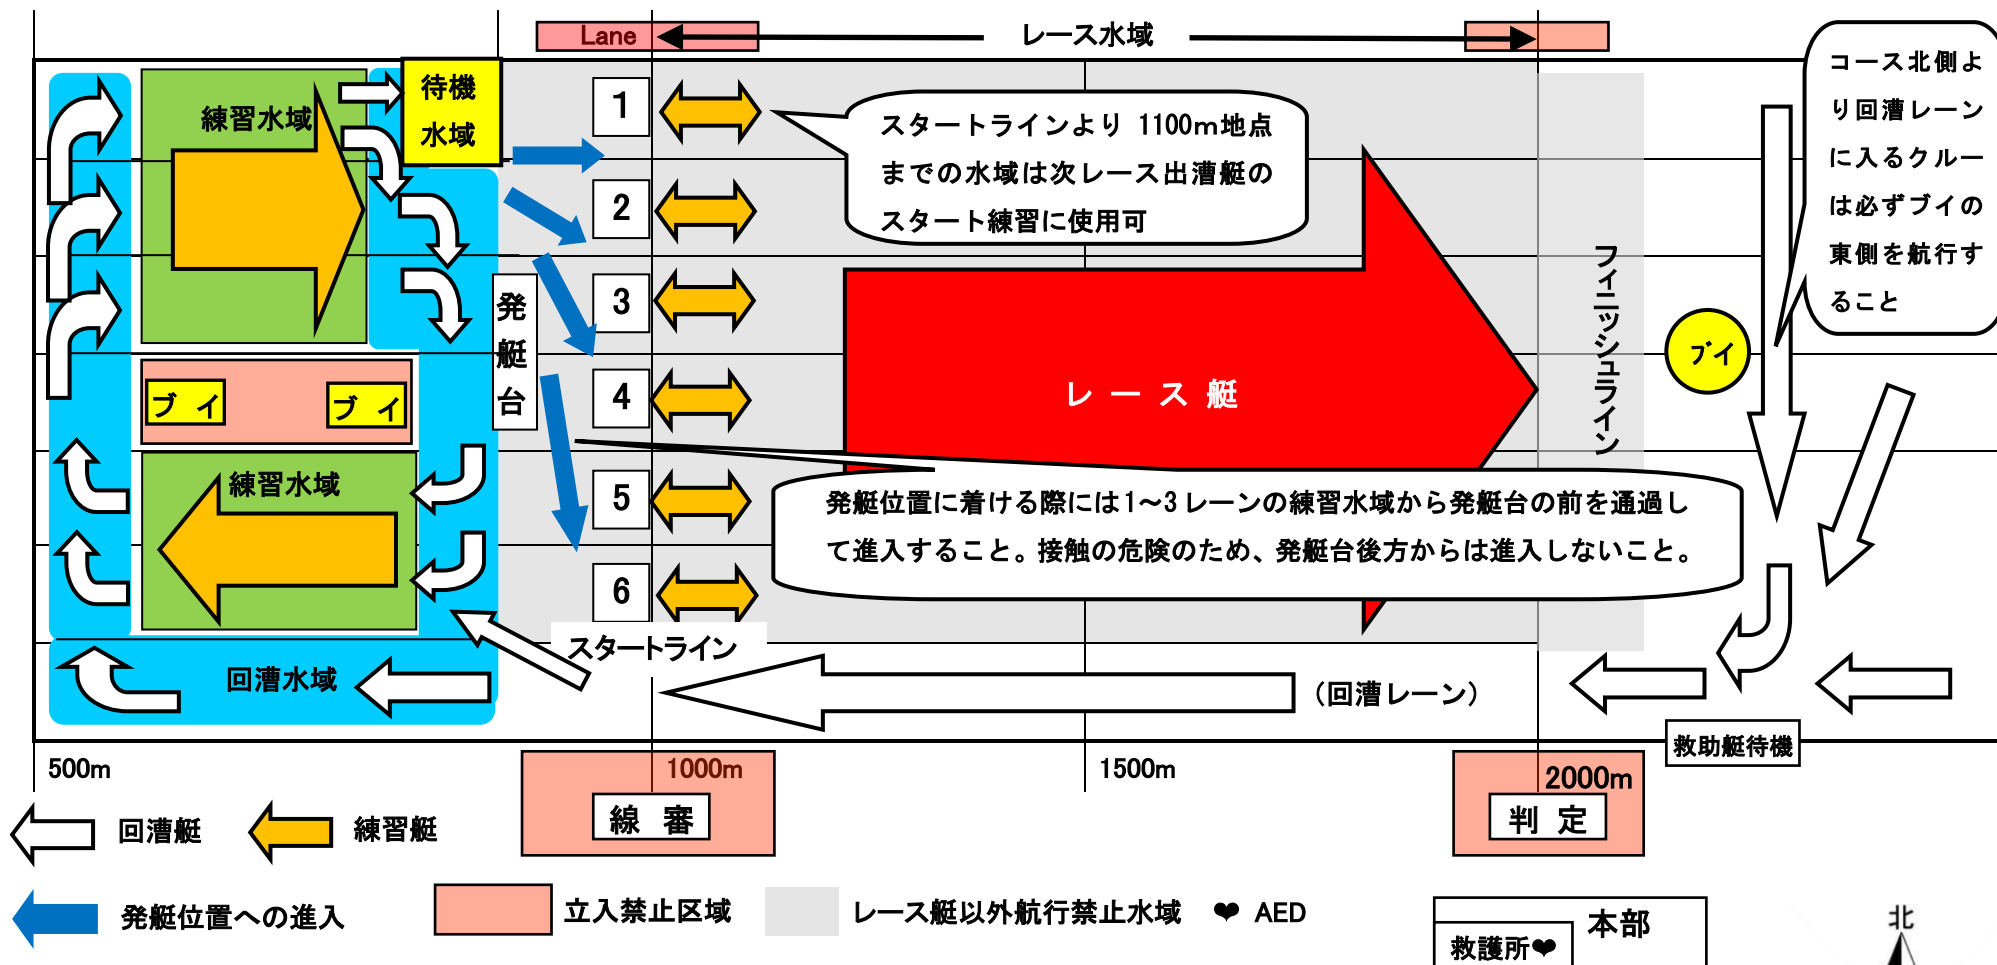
Lane

レース水域

コース北側より回漕レーンに入るクルーは必ずブイの東側を航行すること

練習水域

待機水域

1

2

3

4

5

6

スタートラインより 1100m地点までの水域は次レース出漕艇のスタート練習に使用可

発艇台

ブイ

ブイ

ブイ

レース艇

フィニッシュライン

練習水域

発艇位置に着ける際には1~3レーンの練習水域から発艇台の前を通過して進入すること。接触の危険のため、発艇台後方からは進入しないこと。

スタートライン

回漕水域

(回漕レーン)

救助艇待機

500m

1000m

1500m

2000m

線 審

判 定

回漕艇

練習艇

発艇位置への進入

立入禁止区域

レース艇以外航行禁止水域

❤ AED

本部

救護所❤

北